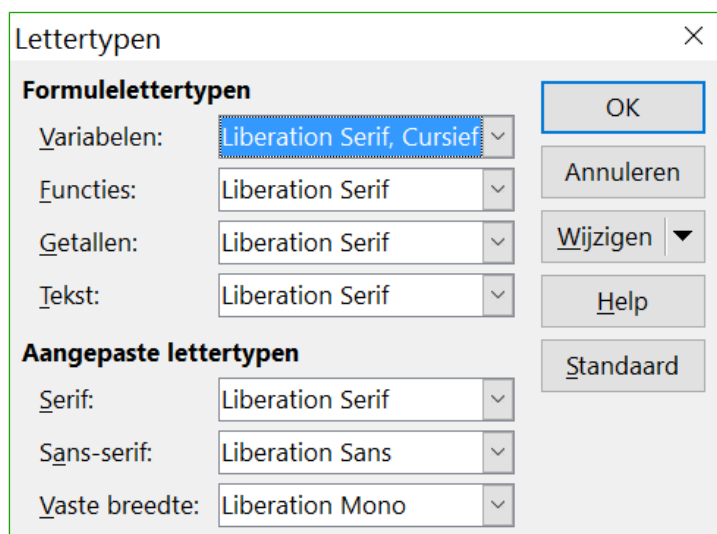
Lettertypen

×

Formulelettertypen

Variabelen: Liberation Serif, Cursief

Functies: Liberation Serif

Getallen: Liberation Serif

Tekst: Liberation Serif

Aangepaste lettertypen

Serif: Liberation Serif

Sans-serif: Liberation Sans

Vaste breedte: Liberation Mono

OK

Annuleren

Wijzigen

Help

Standaard